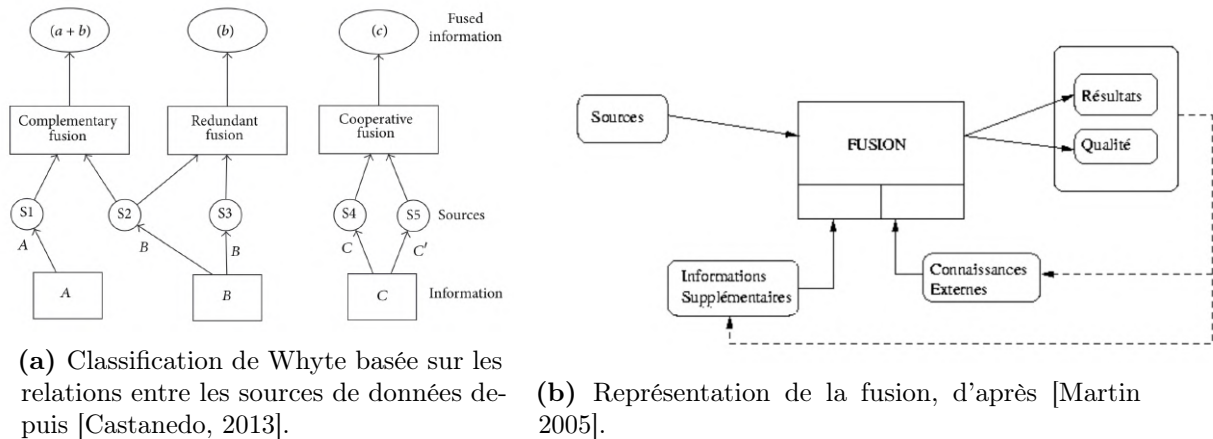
$(a + b)$

$(b)$

$(c)$

Fused information

Complementary fusion

Redundant fusion

Cooperative fusion

S1

S2

S3

S4

S5

Sources

$A$

$B$

$B$

$C$

$C'$

$A$

$B$

$C$

Information

**(a)** Classification de Whyte basée sur les relations entre les sources de données depuis [Castanedo, 2013].

Sources

FUSION

Résultats

Qualité

Informations Supplémentaires

Connaissances Externes

**(b)** Représentation de la fusion, d'après [Martin 2005].